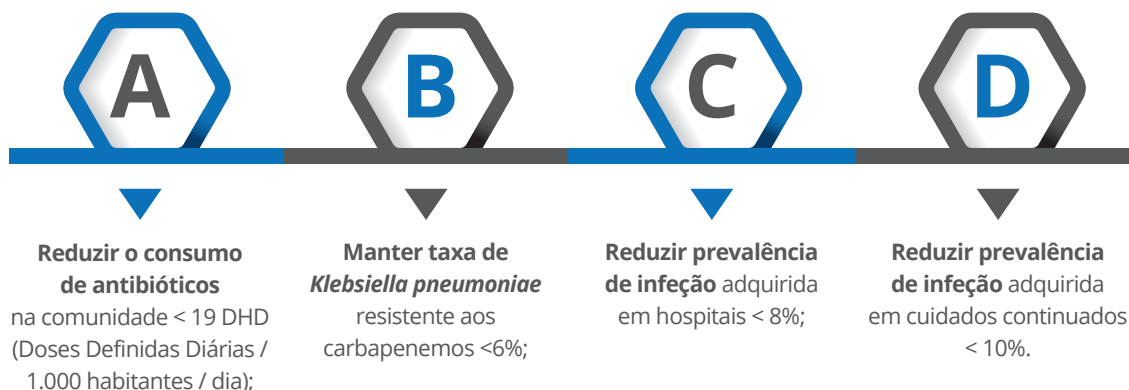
A

B

C

D

**Reduzir o consumo de antibióticos** na comunidade < 19 DHD (Doses Definidas Diárias / 1.000 habitantes / dia);

**Manter taxa de *Klebsiella pneumoniae*** resistente aos carbapenemos <6%;

**Reduzir prevalência de infeção** adquirida em hospitais < 8%;

**Reduzir prevalência de infeção** adquirida em cuidados continuados < 10%.